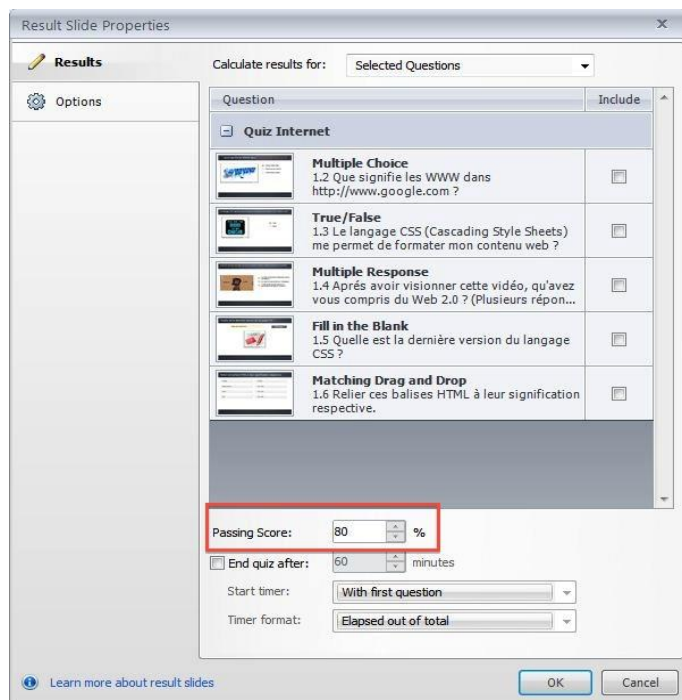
Result Slide Properties

x

Results

Options

Calculate results for: Selected Questions

| Question | Include |
|---|---|
| Quiz Internet | |
| **Multiple Choice** 1.2 Que signifie les WWW dans http://www.google.com ? | |
| **True/False** 1.3 Le langage CSS (Cascading Style Sheets) me permet de formater mon contenu web ? | |
| **Multiple Response** 1.4 Aprés avoir visionner cette vidéo, qu'avez vous compris du Web 2.0 ? (Plusieurs répon... | |
| **Fill in the Blank** 1.5 Quelle est la dernière version du langage CSS ? | |
| **Matching Drag and Drop** 1.6 Relier ces balises HTML à leur signification respective. | |

Passing Score: 80 %

End quiz after: 60 minutes

Start timer: With first question

Timer format: Elapsed out of total

Learn more about result slides

OK

Cancel